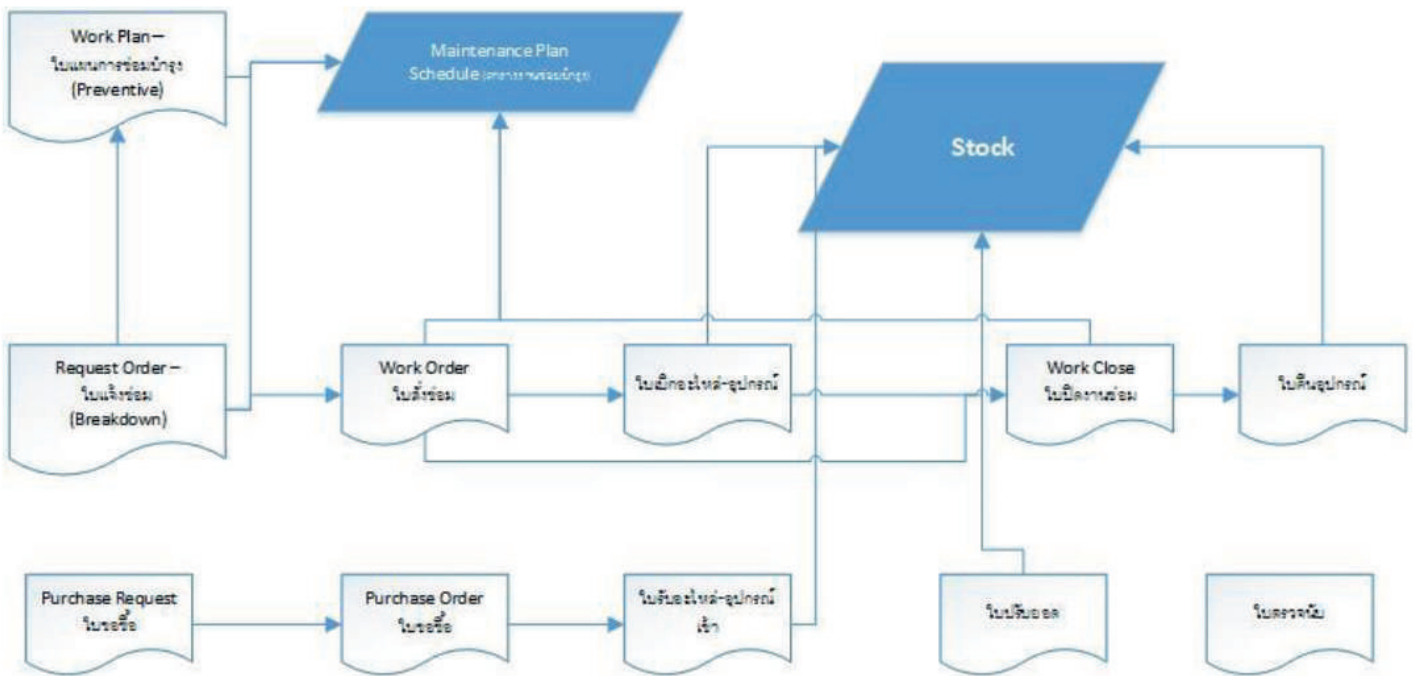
Work Plan – ใบแผนการซ่อมบำรุง (Preventive)

Maintenance Plan Schedule (ตารางงานซ่อมบำรุง)

Stock

Request Order – ใบแจ้งซ่อม (Breakdown)

Work Order ใบสั่งซ่อม

ใบเบิกอะไหล่-อุปกรณ์

Work Close ใบปิดงานซ่อม

ใบคืนอุปกรณ์

Purchase Request ใบขอซื้อ

Purchase Order ใบขอซื้อ

ใบรับอะไหล่-อุปกรณ์เข้า

ใบปรับยอด

ใบตรวจนับ